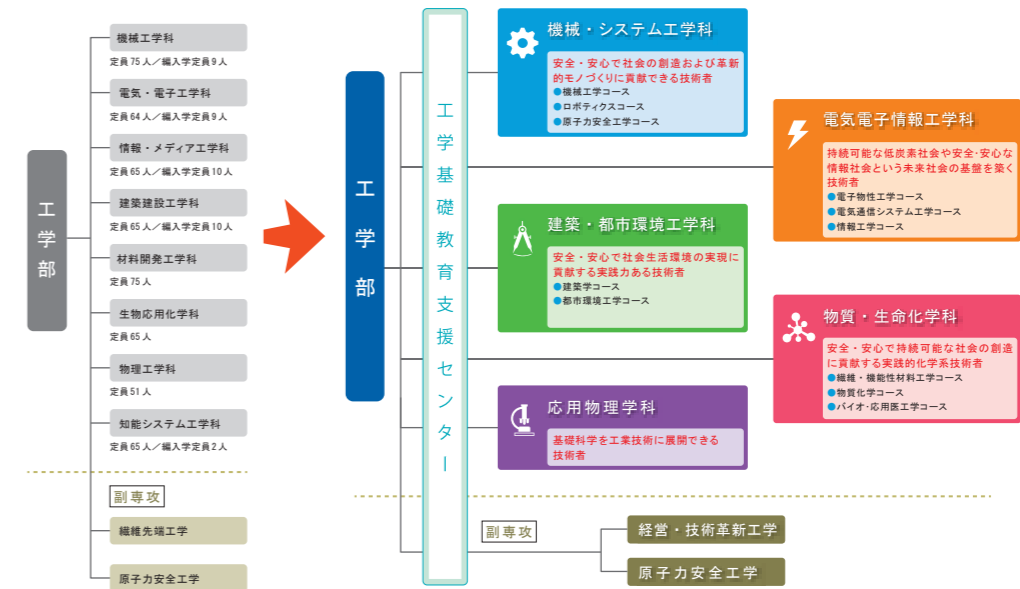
工学部

機械工学科
定員75人／編入学定員9人

電気・電子工学科
定員64人／編入学定員9人

情報・メディア工学科
定員65人／編入学定員10人

建築建設工学科
定員65人／編入学定員10人

材料開発工学科
定員75人

生物応用化学科
定員65人

物理工学科
定員51人

知能システム工学科
定員65人／編入学定員2人

副専攻

繊維先端工学

原子力安全工学

工学部

工学基礎教育支援センター

機械・システム工学科
安全・安心で社会の創造および革新的モノづくりに貢献できる技術者
●機械工学コース
●ロボティクスコース
●原子力安全工学コース

電気電子情報工学科
持続可能な低炭素社会や安全・安心な情報社会という未来社会の基盤を築く技術者
●電子物性工学コース
●電気通信システム工学コース
●情報工学コース

建築・都市環境工学科
安全・安心で社会生活環境の実現に貢献する実践力ある技術者
●建築学コース
●都市環境工学コース

物質・生命化学科
安全・安心で持続可能な社会の創造に貢献する実践的化学系技術者
●繊維・機能性材料工学コース
●物質化学コース
●バイオ・応用医工学コース

応用物理学科
基礎科学を工業技術に展開できる技術者

副専攻

経営・技術革新工学

原子力安全工学